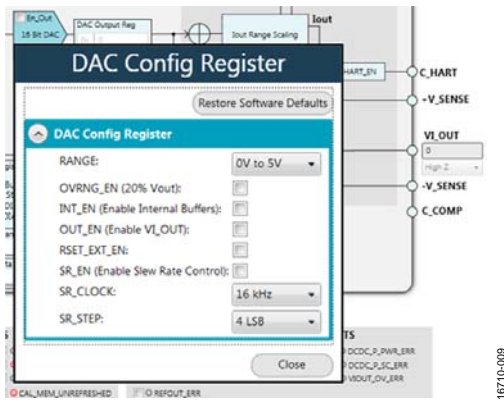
En_Out
16 Bit DAC
DAC Output Reg
Iout Range Scaling
Iout
HART_EN
C_HART
+V_SENSE
VI_OUT
0
High Z
-V_SENSE
C_COMP

DAC Config Register

Restore Software Defaults

DAC Config Register

RANGE: 0V to 5V

OVRNG_EN (20% Vout):

INT_EN (Enable Internal Buffers):

OUT_EN (Enable VI_OUT):

RSET_EXT_EN:

SR_EN (Enable Slew Rate Control):

SR_CLOCK: 16 kHz

SR_STEP: 4 LSB

Close

TS
DCDC_P_PWR_ERR
DCDC_P_SC_ERR
VIOUT_OV_ERR
CAL_MEM_UNREFRESHED
REFOUT_ERR

16710-009